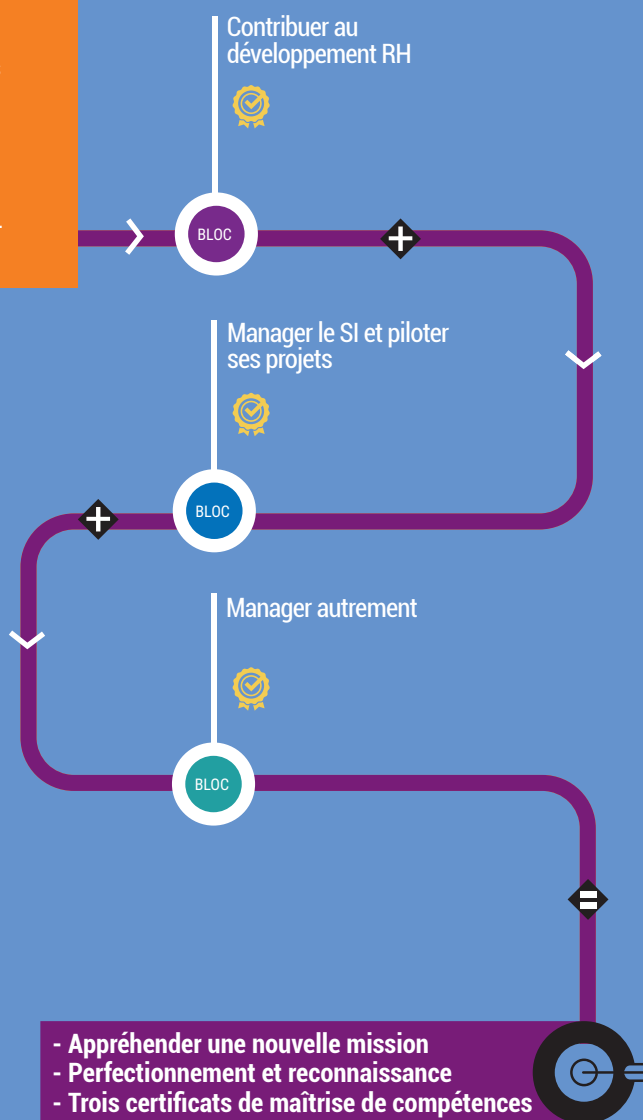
Contribuer au développement RH

BLOC

Manager le SI et piloter ses projets

BLOC

Manager autrement

BLOC

- Appréhender une nouvelle mission
- Perfectionnement et reconnaissance
- Trois certificats de maîtrise de compétences